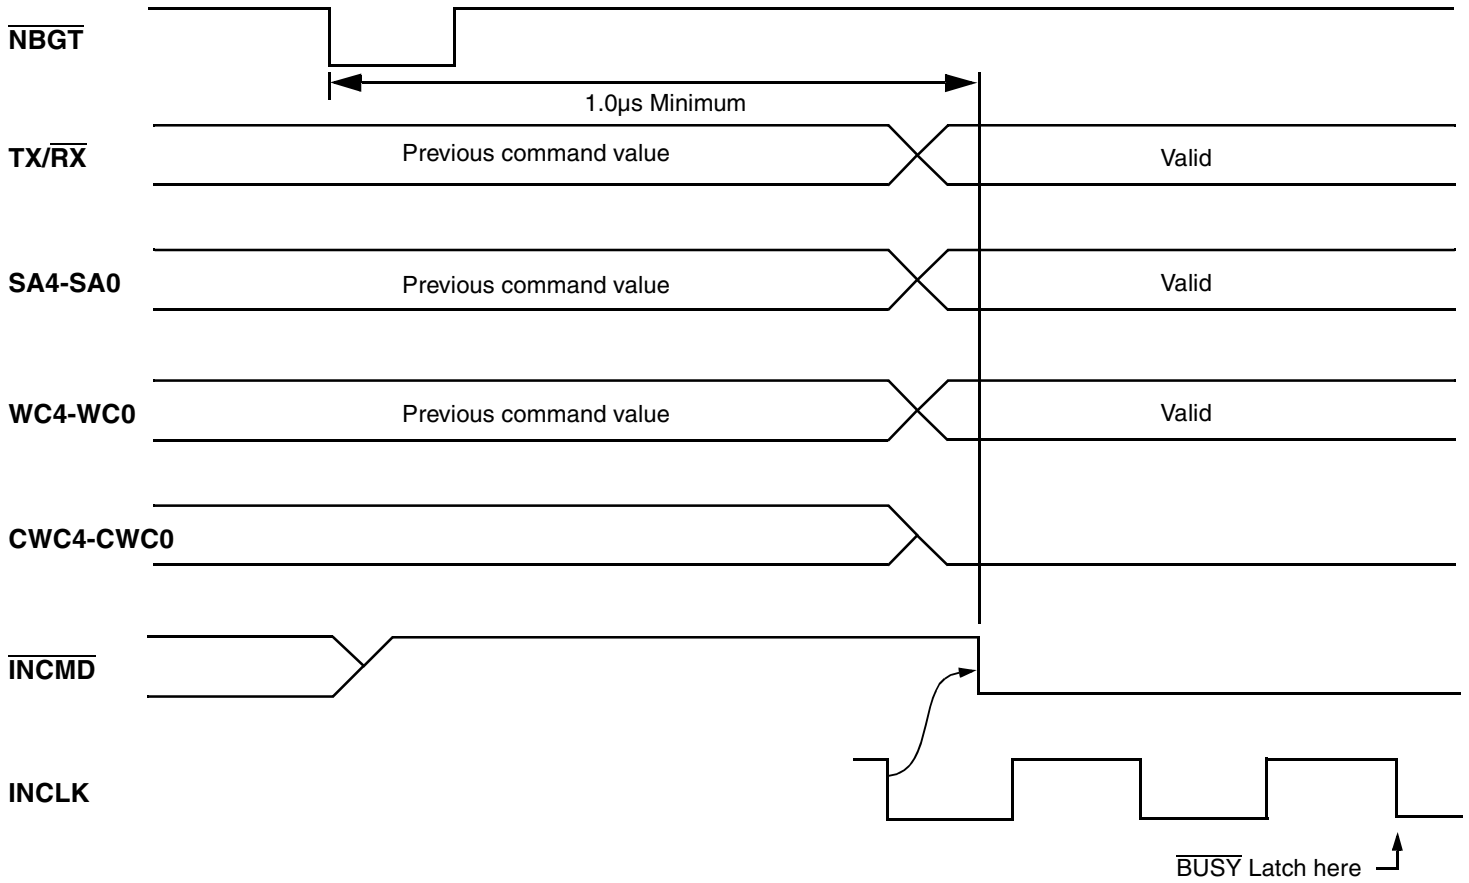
$\overline{\text{NBGT}}$

1.0µs Minimum

TX/$\overline{\text{RX}}$

Previous command value

Valid

SA4-SA0

Previous command value

Valid

WC4-WC0

Previous command value

Valid

CWC4-CWC0

$\overline{\text{INCMD}}$

INCLK

$\overline{\text{BUSY}}$ Latch here